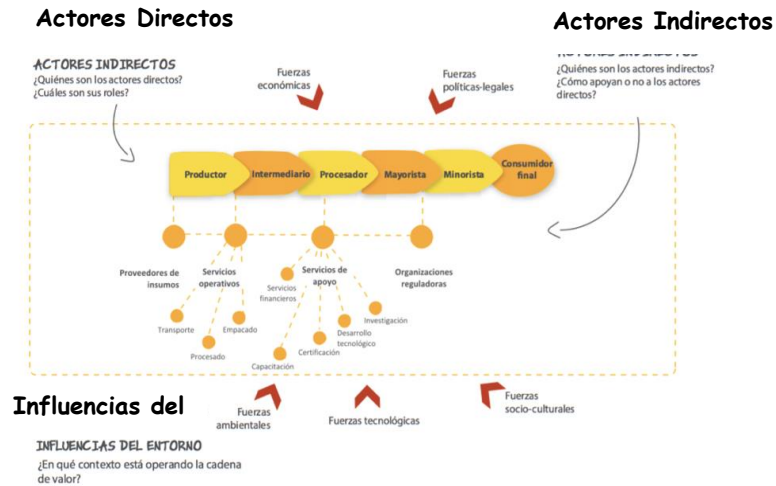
Actores Directos

Actores Indirectos

ACTORES INDIRECTOS
¿Quiénes son los actores directos?
¿Cuáles son sus roles?

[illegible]
¿Quiénes son los actores indirectos?
¿Cómo apoyan o no a los actores directos?

Fuerzas económicas

Fuerzas políticas-legales

Productor
Intermediario
Procesador
Mayorista
Minorista
Consumidor final

Proveedores de insumos

Servicios operativos

Transporte

Empacado

Procesado

Servicios de apoyo

Servicios financieros

Investigación

Desarrollo tecnológico

Certificación

Capacitación

Organizaciones reguladoras

Influencias del

Fuerzas ambientales

Fuerzas tecnológicas

Fuerzas socio-culturales

INFLUENCIAS DEL ENTORNO
¿En qué contexto está operando la cadena de valor?